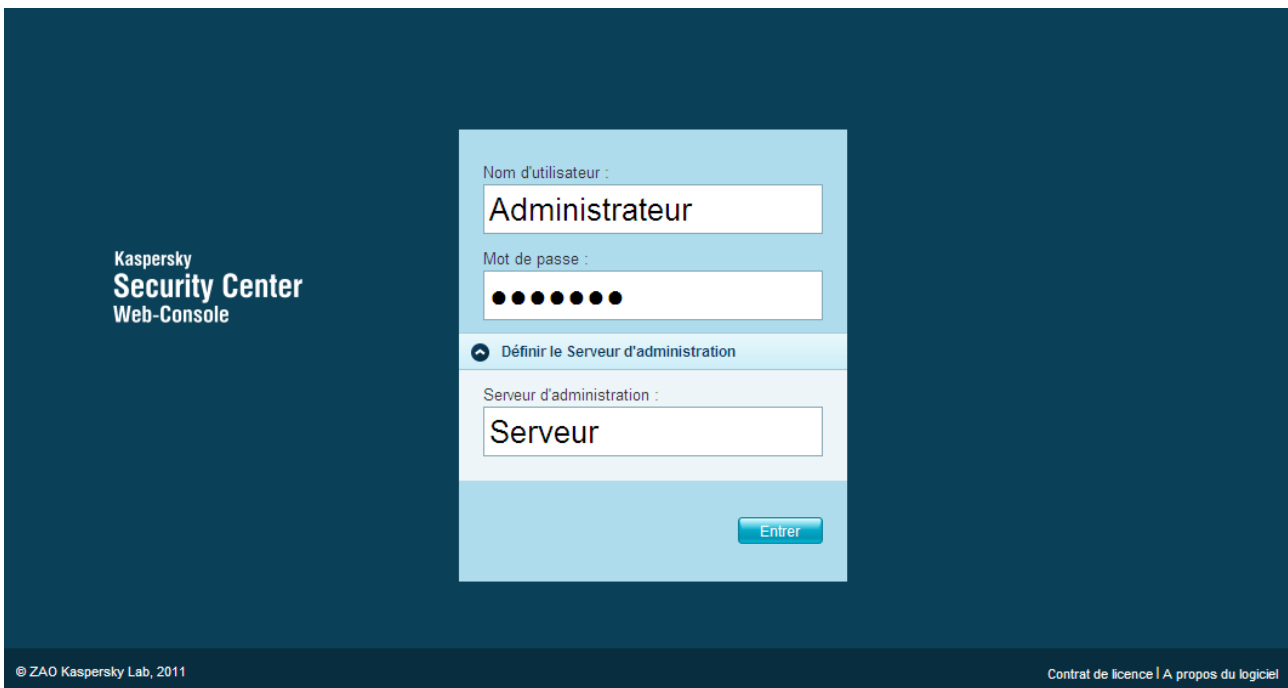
Kaspersky
Security Center
Web-Console

Nom d'utilisateur :
Administrateur
Mot de passe :
●●●●●●●

Définir le Serveur d'administration

Serveur d'administration :
Serveur

Entrer

© ZAO Kaspersky Lab, 2011

Contrat de licence | A propos du logiciel